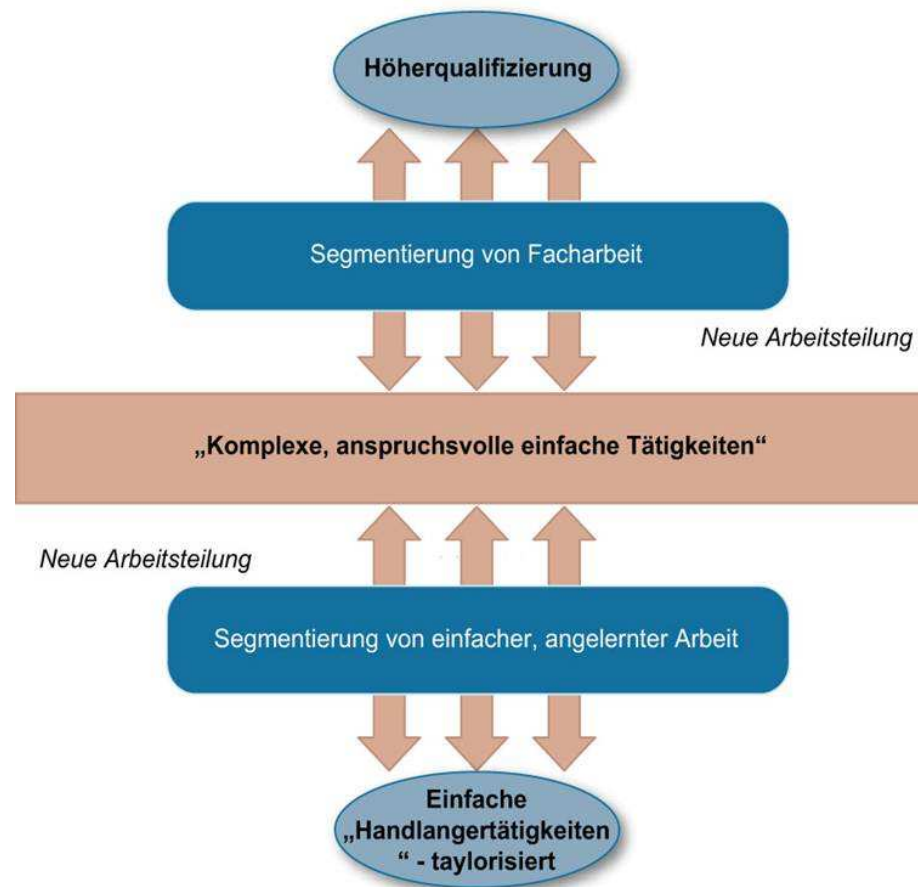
Höherqualifizierung

Segmentierung von Facharbeit

Neue Arbeitsteilung

„Komplexe, anspruchsvolle einfache Tätigkeiten"

Neue Arbeitsteilung

Segmentierung von einfacher, angelernter Arbeit

Einfache „Handlangertätigkeiten" - taylorisiert